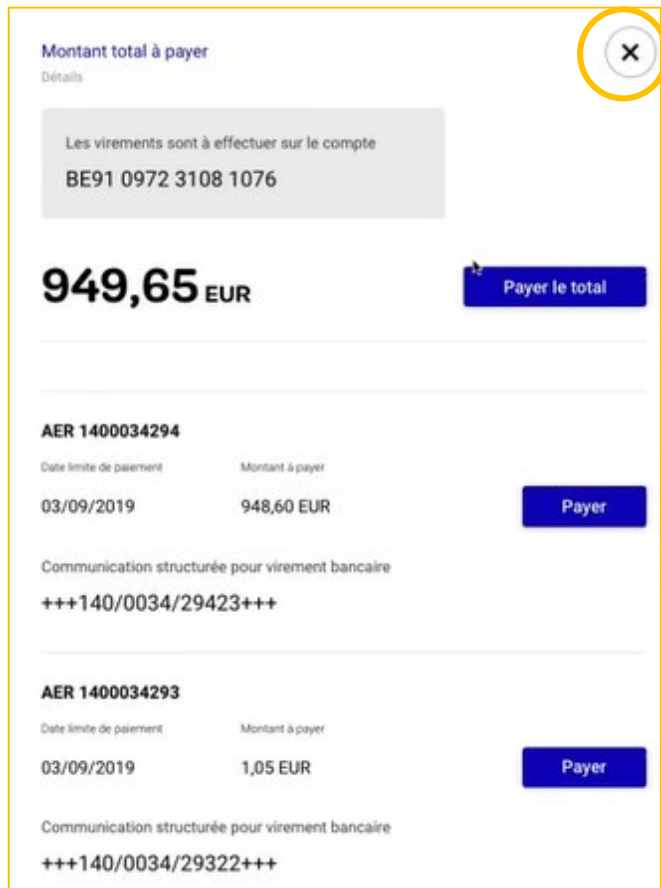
Montant total à payer
Détails

✕

Les virements sont à effectuer sur le compte
BE91 0972 3108 1076

949,65 EUR

Payer le total

AER 1400034294

Date limite de paiement
03/09/2019

Montant à payer
948,60 EUR

Payer

Communication structurée pour virement bancaire
+++140/0034/29423+++

AER 1400034293

Date limite de paiement
03/09/2019

Montant à payer
1,05 EUR

Payer

Communication structurée pour virement bancaire
+++140/0034/29322+++